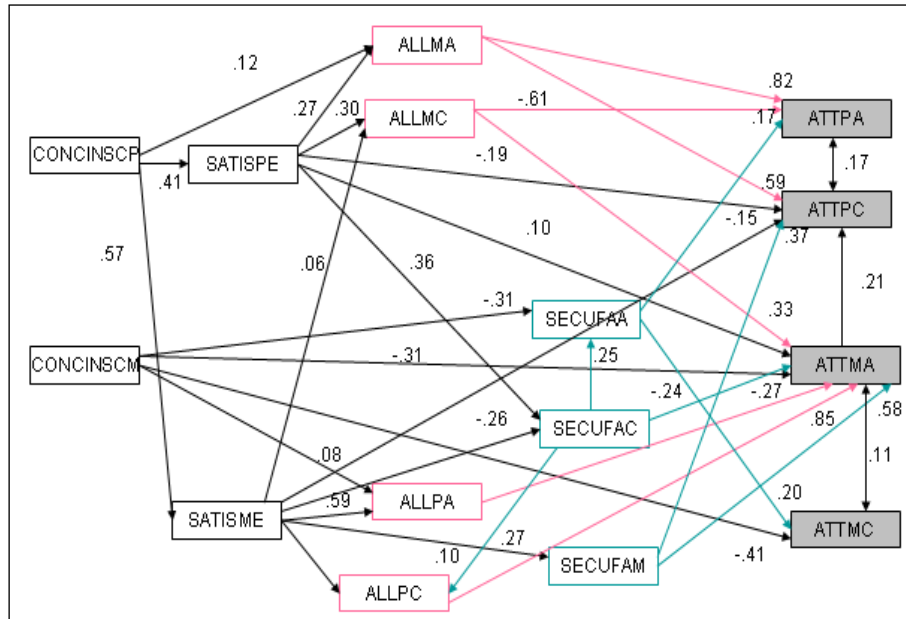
ALLMA
.12
.82
.27
.30
ALLMC
-.61
.17
ATTPA
CONCINSCP
SATISPE
-.19
.17
.41
.59
ATTPC
-.15
.10
.37
.57
.06
.36
.21
-.31
SECUFAA
.33
CONCINSCM
-.31
.25
ATTMA
-.24
-.27
-.26
SECUFAC
.08
.85
.58
.11
.59
ALLPA
SATISME
.20
ATTMC
.27
.10
SECUFAM
-.41
ALLPC